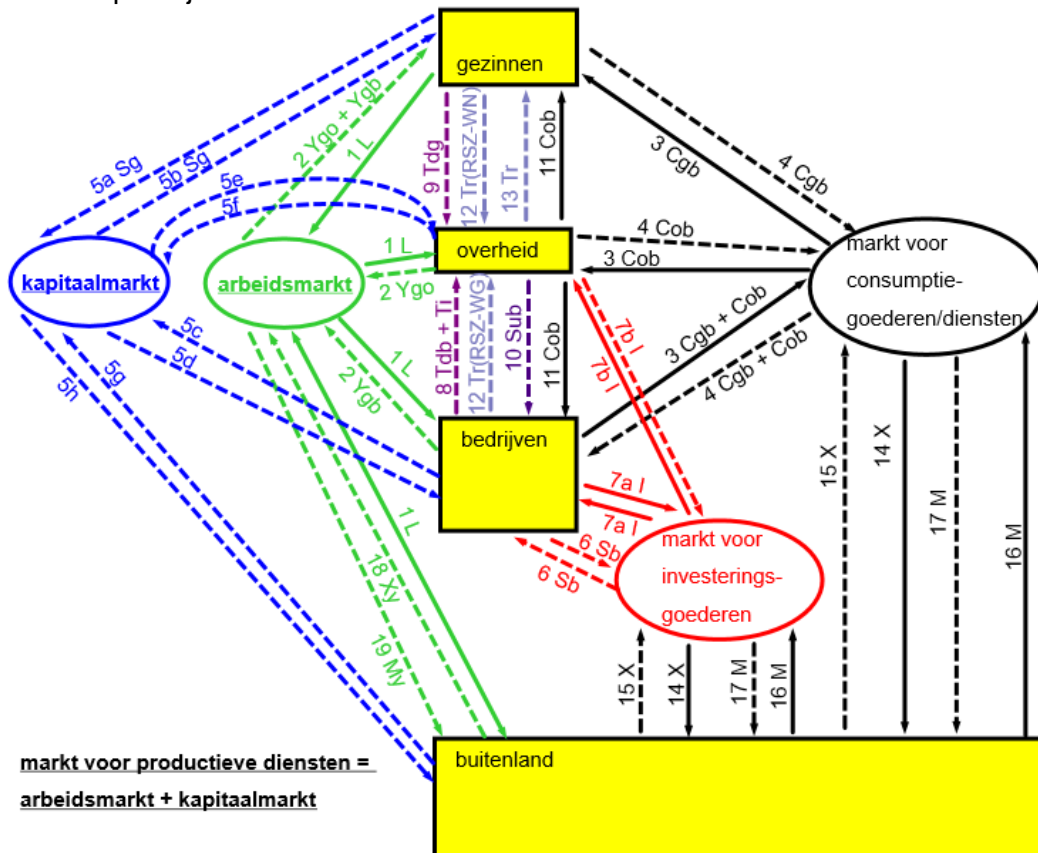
gezinnen

5a Sg
5b Sg
5e
5f
2 Ygo + Ygb
1 L
9 Tdg
12 Tr(RSZ-WN)
13 Tr
11 Cob
3 Cgb
4 Cgb

kapitaalmarkt
arbeidsmarkt
1 L
2 Ygo
overheid
4 Cob
3 Cob
markt voor consumptiegoederen/diensten

5c
5d
5h
5g
1 L
2 Ygb
8 Tdb + Ti
12 Tr(RSZ-WG)
10 Sub
11 Cob
7b I
7b I
3 Cgb + Cob
4 Cgb + Cob

bedrijven
15 X
14 X
17 M
16 M
7a I
7a I
6 Sb
6 Sb
markt voor investeringsgoederen

1 L
18 Xy
19 My
15 X
14 X
17 M
16 M

markt voor productieve diensten = arbeidsmarkt + kapitaalmarkt

buitenland